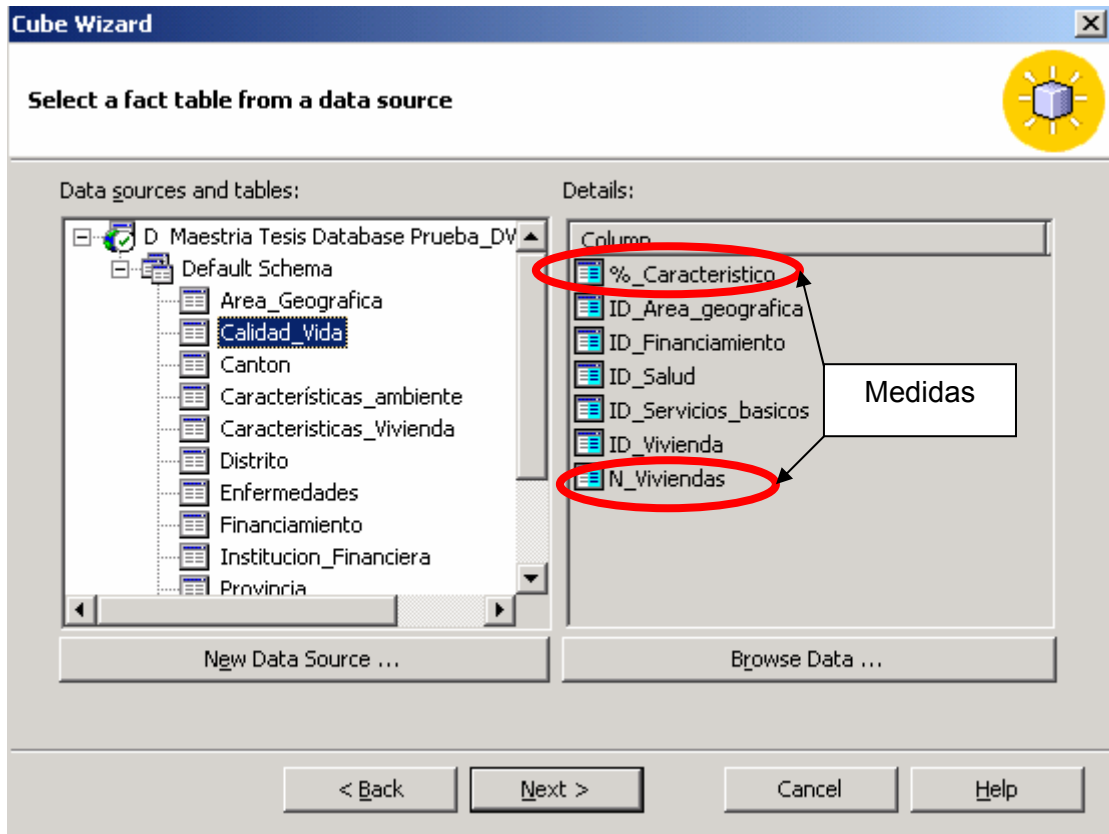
Cube Wizard

Select a fact table from a data source

Data sources and tables:

D Maestria Tesis Database Prueba_DV
Default Schema
Area_Geografica
Calidad_Vida
Canton
Características_ambiente
Caracteristicas_Vivienda
Distrito
Enfermedades
Financiamiento
Institucion_Financiera
Provincia

Details:

Column
%_Caracteristico
ID_Area_geografica
ID_Financiamiento
ID_Salud
ID_Servicios_basicos
ID_Vivienda
N_Viviendas

Medidas

New Data Source ...

Browse Data ...

< Back

Next >

Cancel

Help